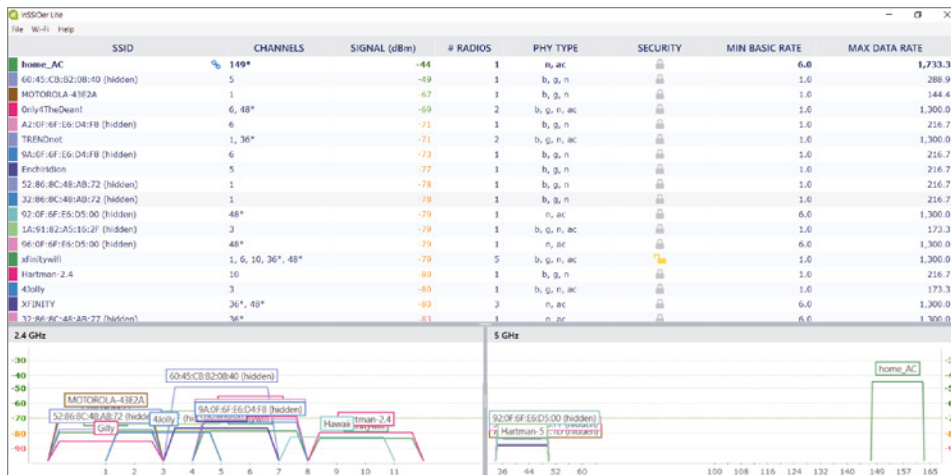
inSSIDer Lite

File Wi-Fi Help

| SSID | CHANNELS | SIGNAL (dBm) | # RADIOS | PHY TYPE | SECURITY | MIN BASIC RATE | MAX DATA RATE |
|---|---|---|---|---|---|---|---|
| home_AC | 149* | -44 | 1 | n, ac | | 6.0 | 1,733.3 |
| 60:45:CB:B2:08:40 (hidden) | 5 | -49 | 1 | b, g, n | | 1.0 | 288.9 |
| MOTOROLA-43E2A | 1 | -67 | 1 | b, g, n | | 1.0 | 144.4 |
| Only4TheDean! | 6, 48* | -69 | 2 | b, g, n, ac | | 1.0 | 1,300.0 |
| A2:0F:6F:E6:D4:F8 (hidden) | 6 | -71 | 1 | b, g, n | | 1.0 | 216.7 |
| TRENDnet | 1, 36* | -71 | 2 | b, g, n, ac | | 1.0 | 1,300.0 |
| 9A:0F:6F:E6:D4:F8 (hidden) | 6 | -73 | 1 | b, g, n | | 1.0 | 216.7 |
| Enchiridion | 5 | -77 | 1 | b, g, n | | 1.0 | 216.7 |
| 52:86:8C:48:AB:72 (hidden) | 1 | -78 | 1 | b, g, n | | 1.0 | 216.7 |
| 32:86:8C:48:AB:72 (hidden) | 1 | -78 | 1 | b, g, n | | 1.0 | 216.7 |
| 92:0F:6F:E6:D5:00 (hidden) | 48* | -79 | 1 | n, ac | | 6.0 | 1,300.0 |
| 1A:91:82:A5:16:2F (hidden) | 3 | -79 | 1 | b, g, n | | 1.0 | 173.3 |
| 96:0F:6F:E6:D5:00 (hidden) | 48* | -79 | 1 | n, ac | | 6.0 | 1,300.0 |
| xfinitywifi | 1, 6, 10, 36*, 48* | -79 | 5 | b, g, n, ac | | 1.0 | 1,300.0 |
| Hartman-2.4 | 10 | -80 | 1 | b, g, n | | 1.0 | 216.7 |
| 43olly | 3 | -80 | 1 | b, g, n | | 1.0 | 173.3 |
| XFINITY | 36*, 48* | -80 | 3 | n, ac | | 6.0 | 1,300.0 |
| 32:86:8C:48:AB:77 (hidden) | 36* | -83 | 1 | | | | |

2.4 GHz

-30 -40 -50 -60 -70 -80 -90

60:45:CB:B2:08:40 (hidden)
MOTOROLA-43E2A
52:86:8C:48:AB:72 (hidden)
43olly
9A:0F:6F:E6:D4:F8 (hidden)
Gilly
Hawaii
Hartman-2.4

1 2 3 4 5 6 7 8 9 10 11

5 GHz

home_AC
92:0F:6F:E6:D5:00 (hidden)
Hartman-5

36 44 52 60 100 108 116 124 132 140 149 157 165